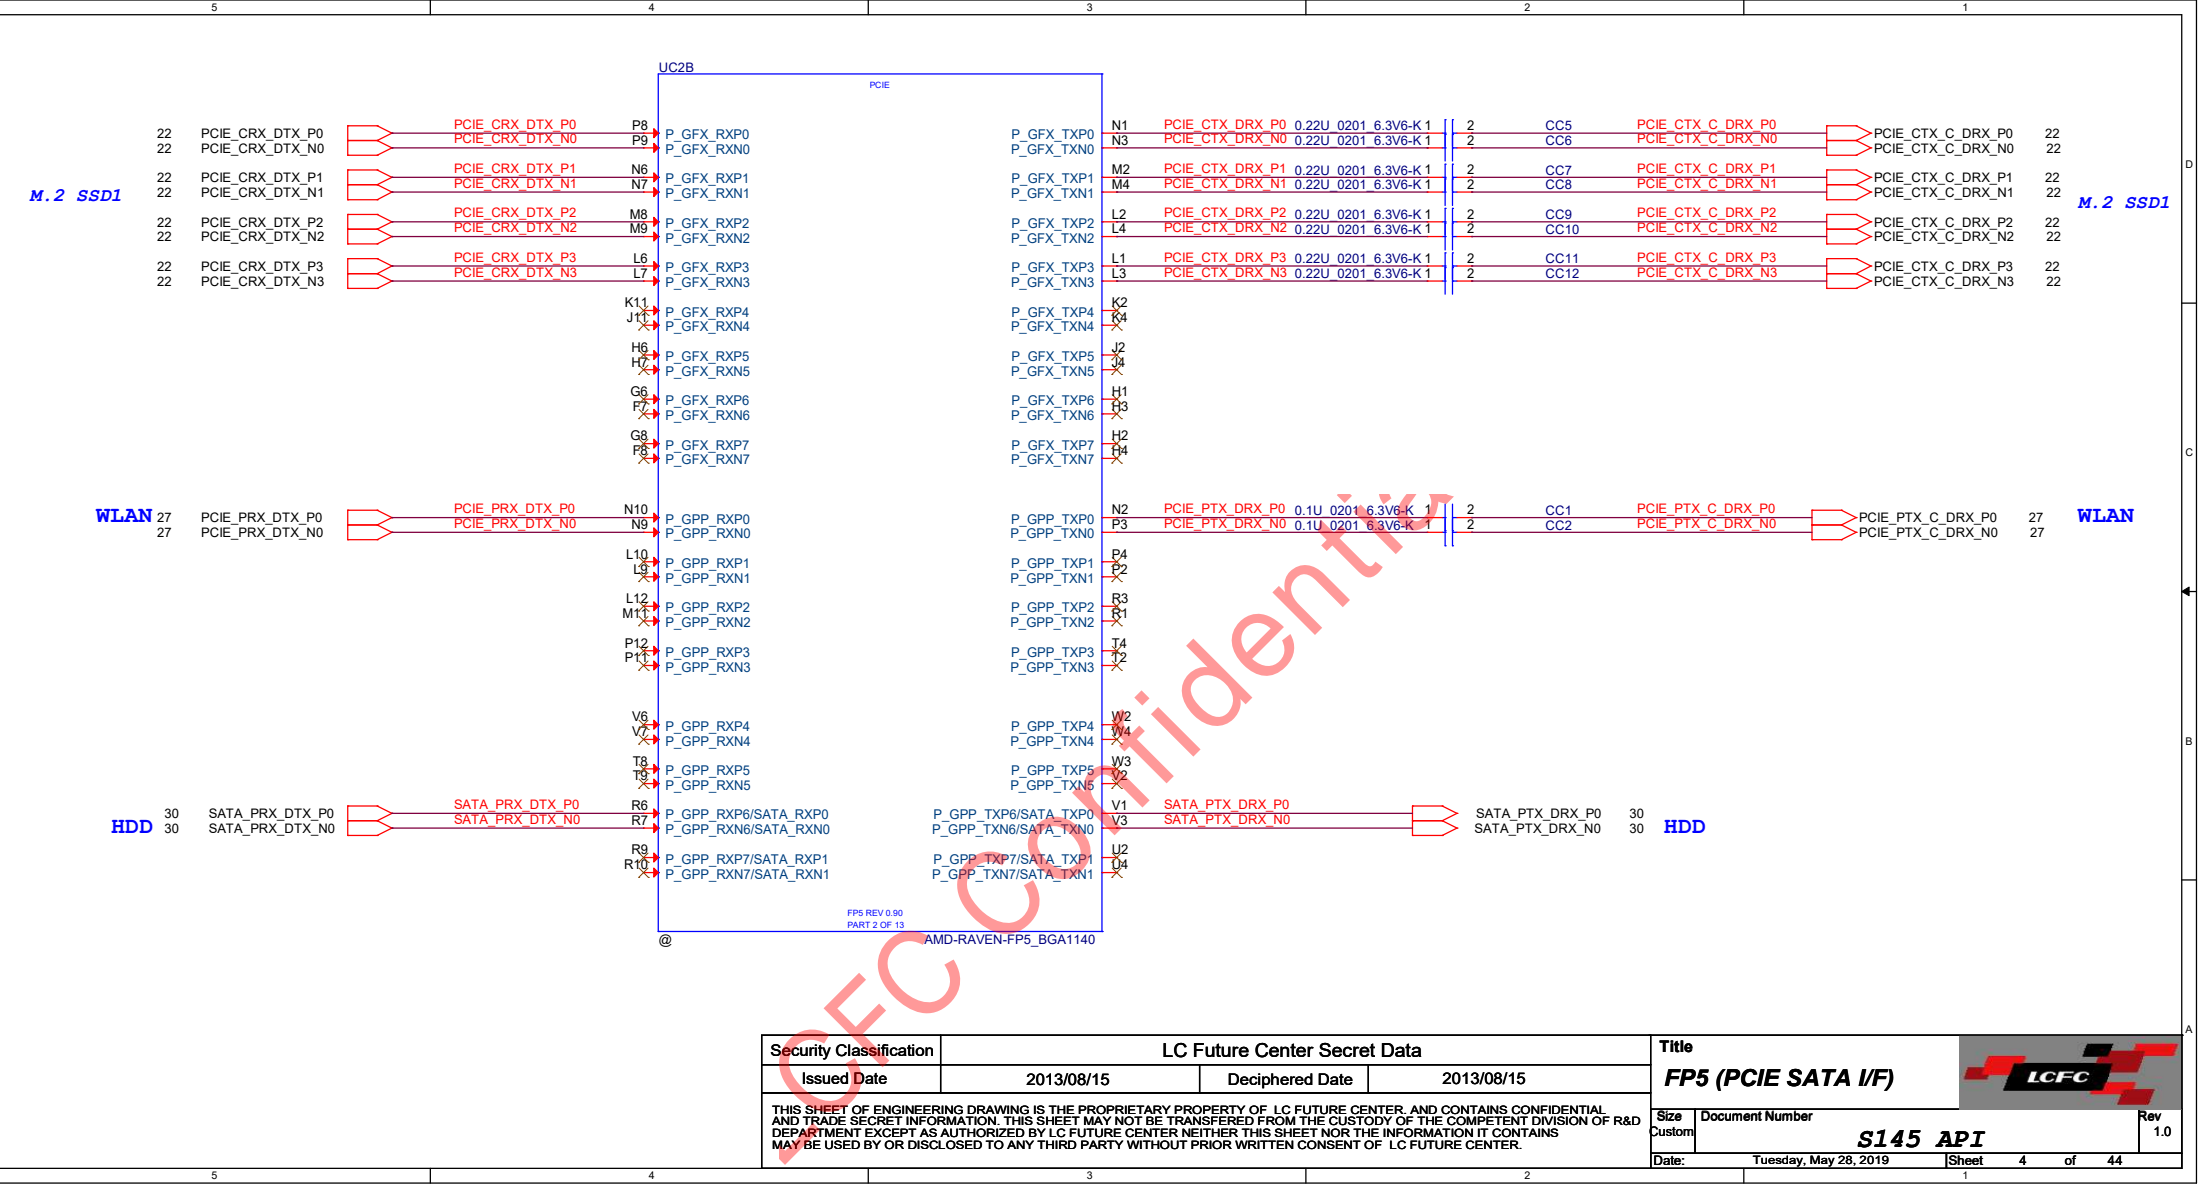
5 4 3 2 1

UC2B

PCIE

M.2 SSD1

22 PCIE_CRX_DTX_P0
22 PCIE_CRX_DTX_N0
22 PCIE_CRX_DTX_P1
22 PCIE_CRX_DTX_N1
22 PCIE_CRX_DTX_P2
22 PCIE_CRX_DTX_N2
22 PCIE_CRX_DTX_P3
22 PCIE_CRX_DTX_N3

PCIE_CRX_DTX_P0 P8 P_GFX_RXP0
PCIE_CRX_DTX_N0 P9 P_GFX_RXN0
PCIE_CRX_DTX_P1 N6 P_GFX_RXP1
PCIE_CRX_DTX_N1 N7 P_GFX_RXN1
PCIE_CRX_DTX_P2 M8 P_GFX_RXP2
PCIE_CRX_DTX_N2 M9 P_GFX_RXN2
PCIE_CRX_DTX_P3 L6 P_GFX_RXP3
PCIE_CRX_DTX_N3 L7 P_GFX_RXN3
K11 P_GFX_RXP4
J11 P_GFX_RXN4
H6 P_GFX_RXP5
H7 P_GFX_RXN5
G6 P_GFX_RXP6
F7 P_GFX_RXN6
G8 P_GFX_RXP7
F8 P_GFX_RXN7

P_GFX_TXP0 N1 PCIE_CTX_DRX_P0 0.22U_0201_6.3V6-K 1 2 CC5 PCIE_CTX_C_DRX_P0
P_GFX_TXN0 N3 PCIE_CTX_DRX_N0 0.22U_0201_6.3V6-K 1 2 CC6 PCIE_CTX_C_DRX_N0
P_GFX_TXP1 M2 PCIE_CTX_DRX_P1 0.22U_0201_6.3V6-K 1 2 CC7 PCIE_CTX_C_DRX_P1
P_GFX_TXN1 M4 PCIE_CTX_DRX_N1 0.22U_0201_6.3V6-K 1 2 CC8 PCIE_CTX_C_DRX_N1
P_GFX_TXP2 L2 PCIE_CTX_DRX_P2 0.22U_0201_6.3V6-K 1 2 CC9 PCIE_CTX_C_DRX_P2
P_GFX_TXN2 L4 PCIE_CTX_DRX_N2 0.22U_0201_6.3V6-K 1 2 CC10 PCIE_CTX_C_DRX_N2
P_GFX_TXP3 L1 PCIE_CTX_DRX_P3 0.22U_0201_6.3V6-K 1 2 CC11 PCIE_CTX_C_DRX_P3
P_GFX_TXN3 L3 PCIE_CTX_DRX_N3 0.22U_0201_6.3V6-K 1 2 CC12 PCIE_CTX_C_DRX_N3
P_GFX_TXP4 K2
P_GFX_TXN4 K4
P_GFX_TXP5 J2
P_GFX_TXN5 J4
P_GFX_TXP6 H1
P_GFX_TXN6 H3
P_GFX_TXP7 H2
P_GFX_TXN7 H4

PCIE_CTX_C_DRX_P0 22
PCIE_CTX_C_DRX_N0 22
PCIE_CTX_C_DRX_P1 22
PCIE_CTX_C_DRX_N1 22
PCIE_CTX_C_DRX_P2 22
PCIE_CTX_C_DRX_N2 22
PCIE_CTX_C_DRX_P3 22
PCIE_CTX_C_DRX_N3 22

M.2 SSD1

WLAN 27 PCIE_PRX_DTX_P0
27 PCIE_PRX_DTX_N0

PCIE_PRX_DTX_P0 N10 P_GPP_RXP0
PCIE_PRX_DTX_N0 N9 P_GPP_RXN0
L10 P_GPP_RXP1
L9 P_GPP_RXN1
L12 P_GPP_RXP2
M11 P_GPP_RXN2
P12 P_GPP_RXP3
P11 P_GPP_RXN3
V6 P_GPP_RXP4
V7 P_GPP_RXN4
T8 P_GPP_RXP5
T9 P_GPP_RXN5
SATA_PRX_DTX_P0 R6 P_GPP_RXP6/SATA_RXP0
SATA_PRX_DTX_N0 R7 P_GPP_RXN6/SATA_RXN0
R9 P_GPP_RXP7/SATA_RXP1
R10 P_GPP_RXN7/SATA_RXN1

P_GPP_TXP0 N2 PCIE_PTX_DRX_P0 0.1U_0201_6.3V6-K 1 2 CC1 PCIE_PTX_C_DRX_P0
P_GPP_TXN0 P3 PCIE_PTX_DRX_N0 0.1U_0201_6.3V6-K 1 2 CC2 PCIE_PTX_C_DRX_N0
P_GPP_TXP1 P4
P_GPP_TXN1 P2
P_GPP_TXP2 R3
P_GPP_TXN2 R1
P_GPP_TXP3 T4
P_GPP_TXN3 T2
P_GPP_TXP4 W2
P_GPP_TXN4 W4
P_GPP_TXP5 W3
P_GPP_TXN5 V2
P_GPP_TXP6/SATA_TXP0 V1 SATA_PTX_DRX_P0
P_GPP_TXN6/SATA_TXN0 V3 SATA_PTX_DRX_N0
P_GPP_TXP7/SATA_TXP1 U2
P_GPP_TXN7/SATA_TXN1 U4

PCIE_PTX_C_DRX_P0 27
PCIE_PTX_C_DRX_N0 27 WLAN

HDD 30 SATA_PRX_DTX_P0
30 SATA_PRX_DTX_N0

SATA_PTX_DRX_P0 30
SATA_PTX_DRX_N0 30 HDD

FP5 REV 0.90
PART 2 OF 13
@ AMD-RAVEN-FP5_BGA1140

LCFC Confidential

D C B A

| Security Classification | LC Future Center Secret Data | | |
|---|---|---|---|
| Issued Date | 2013/08/15 | Deciphered Date | 2013/08/15 |

THIS SHEET OF ENGINEERING DRAWING IS THE PROPRIETARY PROPERTY OF LC FUTURE CENTER. AND CONTAINS CONFIDENTIAL AND TRADE SECRET INFORMATION. THIS SHEET MAY NOT BE TRANSFERED FROM THE CUSTODY OF THE COMPETENT DIVISION OF R&D DEPARTMENT EXCEPT AS AUTHORIZED BY LC FUTURE CENTER NEITHER THIS SHEET NOR THE INFORMATION IT CONTAINS MAY BE USED BY OR DISCLOSED TO ANY THIRD PARTY WITHOUT PRIOR WRITTEN CONSENT OF LC FUTURE CENTER.

Title
FP5 (PCIE SATA I/F)
LCFC
Size Custom Document Number S145 API Rev 1.0
Date: Tuesday, May 28, 2019 Sheet 4 of 44